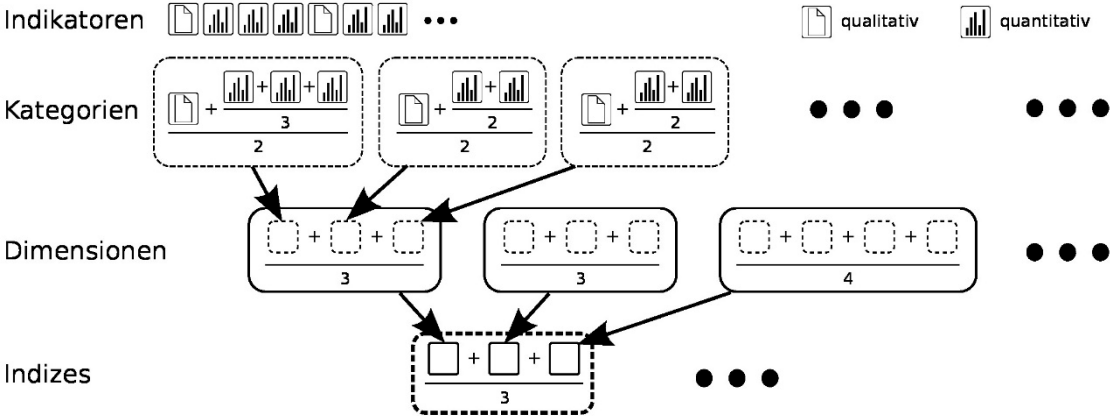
Indikatoren •••

qualitativ quantitativ

Kategorien

$\frac{+\frac{++}{3}}{2}$

$\frac{+\frac{+}{2}}{2}$

$\frac{+\frac{+}{2}}{2}$

• • • • • •

Dimensionen

$\frac{++}{3}$

$\frac{++}{3}$

$\frac{+++}{4}$

• • •

Indizes

$\frac{++}{3}$

• • •